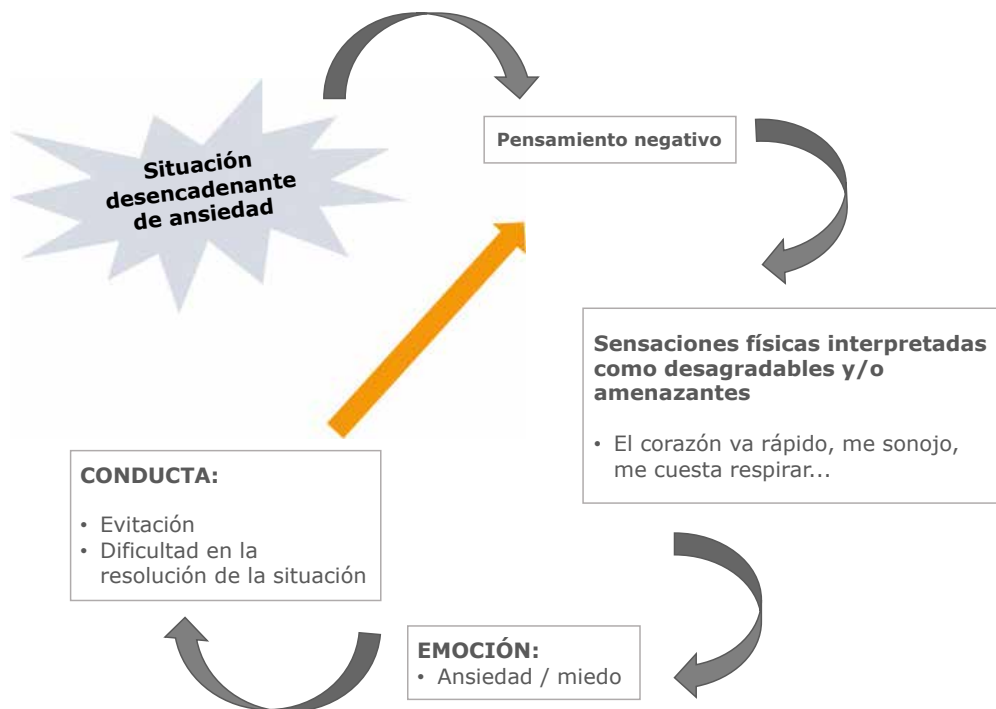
Situación desencadenante de ansiedad

Pensamiento negativo

Sensaciones físicas interpretadas como desagradables y/o amenazantes

• El corazón va rápido, me sonojo, me cuesta respirar...

EMOCIÓN:
• Ansiedad / miedo

CONDUCTA:

• Evitación
• Dificultad en la resolución de la situación